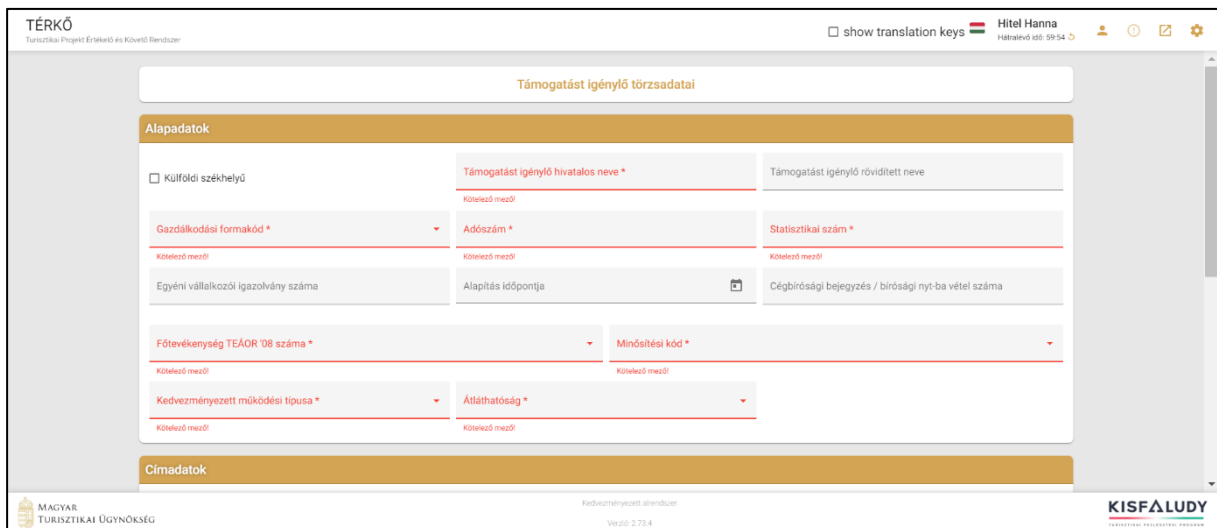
TÉRKŐ
Turisztikai Projekt Értékelő és Követő Rendszer

show translation keys

Hitel Hanna
Hátralévő idő: 59:54

Támogatást igénylő törzsadatai

Alapadatok

Külföldi székhelyű

Támogatást igénylő hivatalos neve *
Kötelező mező!

Támogatást igénylő rövidített neve

Gazdálkodási formakód *
Kötelező mező!

Adószám *
Kötelező mező!

Statisztikai szám *
Kötelező mező!

Egyéni vállalkozói igazolvány száma

Alapítás időpontja

Cégbírósági bejegyzés / bírósági nyt-ba vétel száma

Főtevékenység TEÁOR '08 száma *
Kötelező mező!

Minősítési kód *
Kötelező mező!

Kedvezményezett működési típusa *
Kötelező mező!

Átláthatóság *
Kötelező mező!

Címadatok

Magyar Turisztikai Ügynökség

Kedvezményezett alrendszer
Verzió: 2.73.4

KISFALUDY
TURISZTIKAI FEJLESZTÉSI PROGRAM